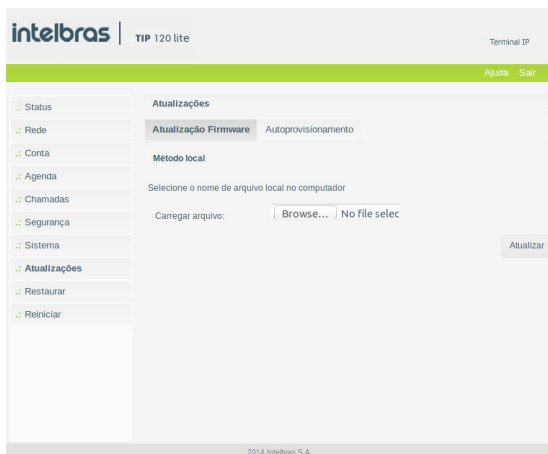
intelbras | TIP 120 lite

Terminal IP

Ajuda Sair

.: Status
.: Rede
.: Conta
.: Agenda
.: Chamadas
.: Segurança
.: Sistema
.: Atualizações
.: Restaurar
.: Reiniciar

Atualizações

Atualização Firmware Autoprovisionamento

Método local

Selecione o nome de arquivo local no computador

Carregar arquivo: Browse... No file selec

Atualizar

2014 Intelbras S.A.